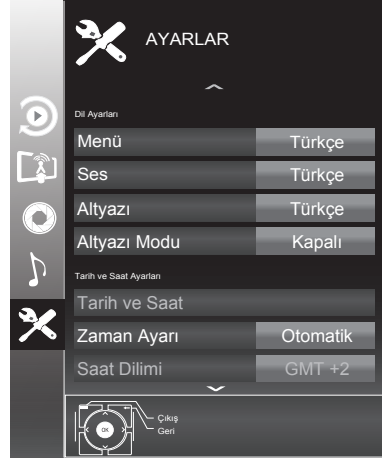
AYARLAR

Dil Ayarları

| Menü | Türkçe |
|---|---|
| Ses | Türkçe |
| Altyazı | Türkçe |
| Altyazı Modu | Kapalı |

Tarih ve Saat Ayarları

| Tarih ve Saat | |
|---|---|
| Zaman Ayarı | Otomatik |
| Saat Dilimi | GMT +2 |

OK
Çıkış
Geri